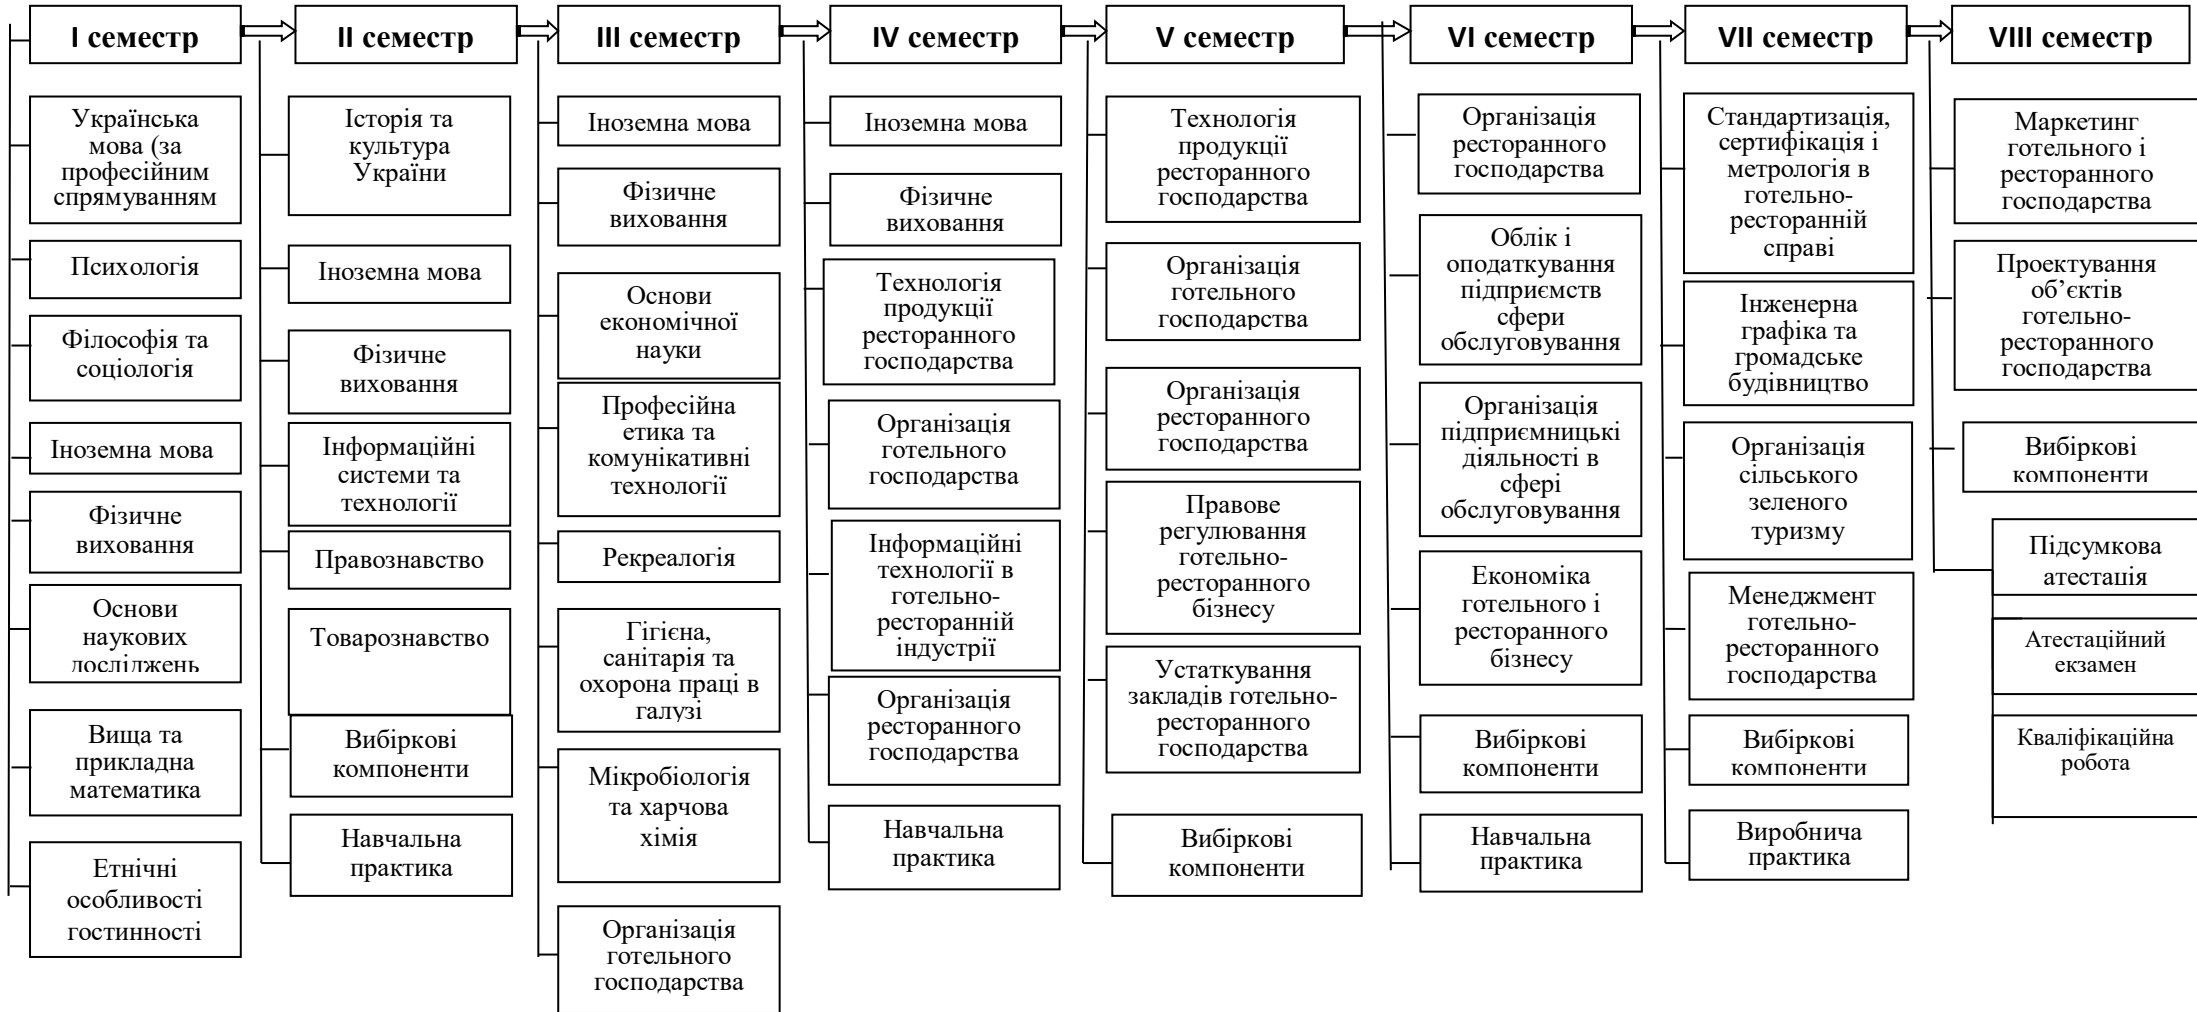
I семестр

Українська мова (за професійним спрямуванням

Психологія

Філософія та соціологія

Іноземна мова

Фізичне виховання

Основи наукових лослілжень

Вища та прикладна математика

Етнічні особливості гостинності

II семестр

Історія та культура України

Іноземна мова

Фізичне виховання

Інформаційні системи та технології

Правознавство

Товарознавство

Вибіркові компоненти

Навчальна практика

III семестр

Іноземна мова

Фізичне виховання

Основи економічної науки

Професійна етика та комунікативні технології

Рекреалогія

Гігієна, санітарія та охорона праці в галузі

Мікробіологія та харчова хімія

Організація готельного господарства

IV семестр

Іноземна мова

Фізичне виховання

Технологія продукції ресторанного господарства

Організація готельного господарства

Інформаційні технології в готельно-ресторанній індустрії

Організація ресторанного господарства

Навчальна практика

V семестр

Технологія продукції ресторанного господарства

Організація готельного господарства

Організація ресторанного господарства

Правове регулювання готельно-ресторанного бізнесу

Устаткування закладів готельно-ресторанного господарства

Вибіркові компоненти

VI семестр

Організація ресторанного господарства

Облік і оподаткування підприємств сфери обслуговування

Організація підприємницькі діяльності в сфері обслуговування

Економіка готельного і ресторанного бізнесу

Вибіркові компоненти

Навчальна практика

VII семестр

Стандартизація, сертифікація і метрологія в готельно-ресторанній справі

Інженерна графіка та громадське будівництво

Організація сільського зеленого туризму

Менеджмент готельно-ресторанного господарства

Вибіркові компоненти

Виробнича практика

VIII семестр

Маркетинг готельного і ресторанного господарства

Проектування об’єктів готельно-ресторанного господарства

Вибіркові компоненти

Підсумкова атестація

Атестаційний екзамен

Кваліфікаційна робота